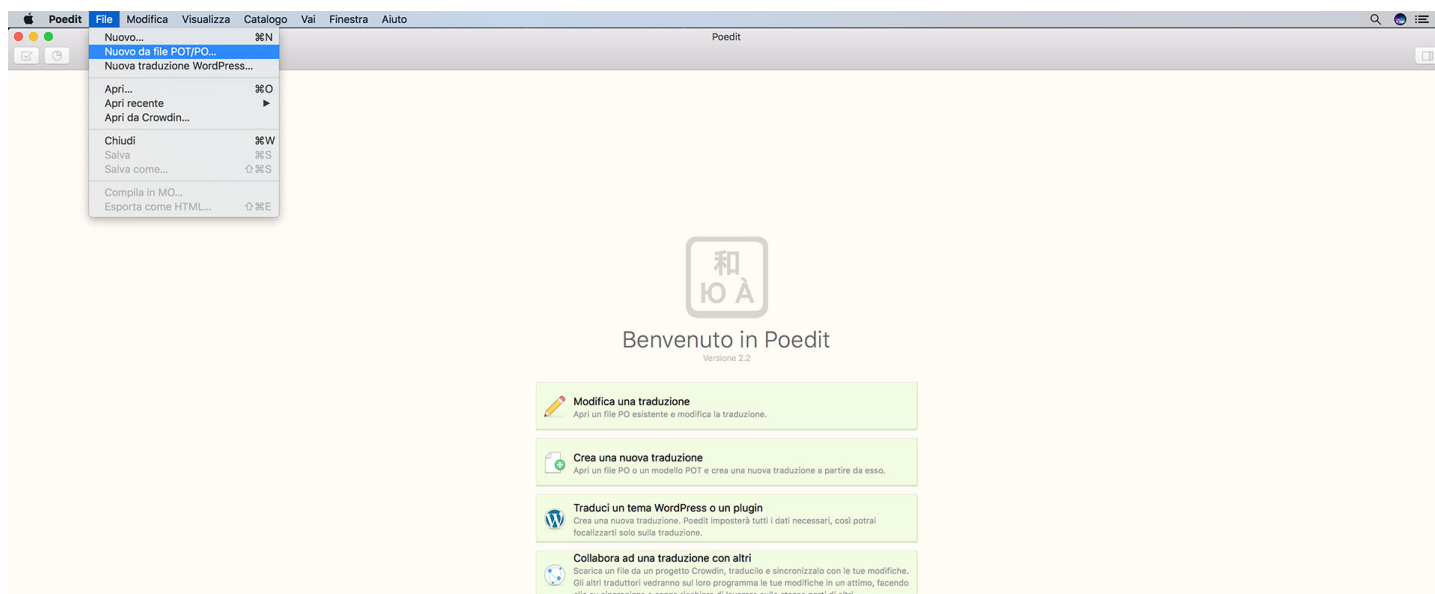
Poedit File Modifica Visualizza Catalogo Vai Finestra Aiuto

Poedit

Nuovo... ⌘N
Nuovo da file POT/PO...
Nuova traduzione WordPress...
Apri... ⌘O
Apri recente ▶
Apri da Crowdin...
Chiudi ⌘W
Salva ⌘S
Salva come... ⇧⌘S
Compila in MO...
Esporta come HTML... ⇧⌘E

和
Ю À

Benvenuto in Poedit
Versione 2.2

Modifica una traduzione
Apri un file PO esistente e modifica la traduzione.

Crea una nuova traduzione
Apri un file PO o un modello POT e crea una nuova traduzione a partire da esso.

Traduci un tema WordPress o un plugin
Crea una nuova traduzione. Poedit imposterà tutti i dati necessari, così potrai focalizzarti solo sulla traduzione.

Collabora ad una traduzione con altri
Scarica un file da un progetto Crowdin, traducilo e sincronizzalo con le tue modifiche. Gli altri traduttori vedranno sul loro programma le tue modifiche in un attimo, facendo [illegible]